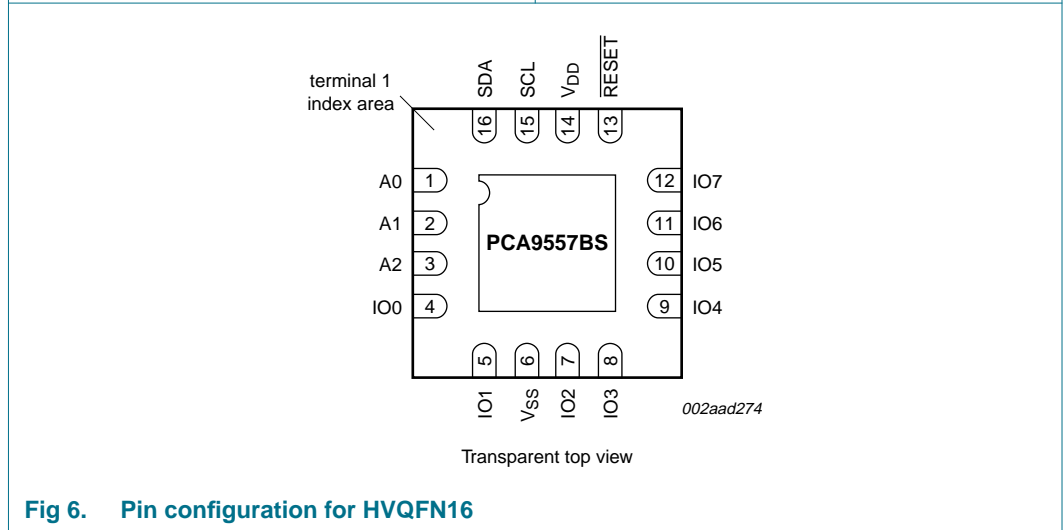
terminal 1 index area

SDA SCL $V_{DD}$ $\overline{RESET}$

16 15 14 13

A0 1
A1 2
A2 3
IO0 4

PCA9557BS

12 IO7
11 IO6
10 IO5
9 IO4

5 6 7 8

IO1 $V_{SS}$ IO2 IO3

002aad274

Transparent top view

Fig 6. Pin configuration for HVQFN16